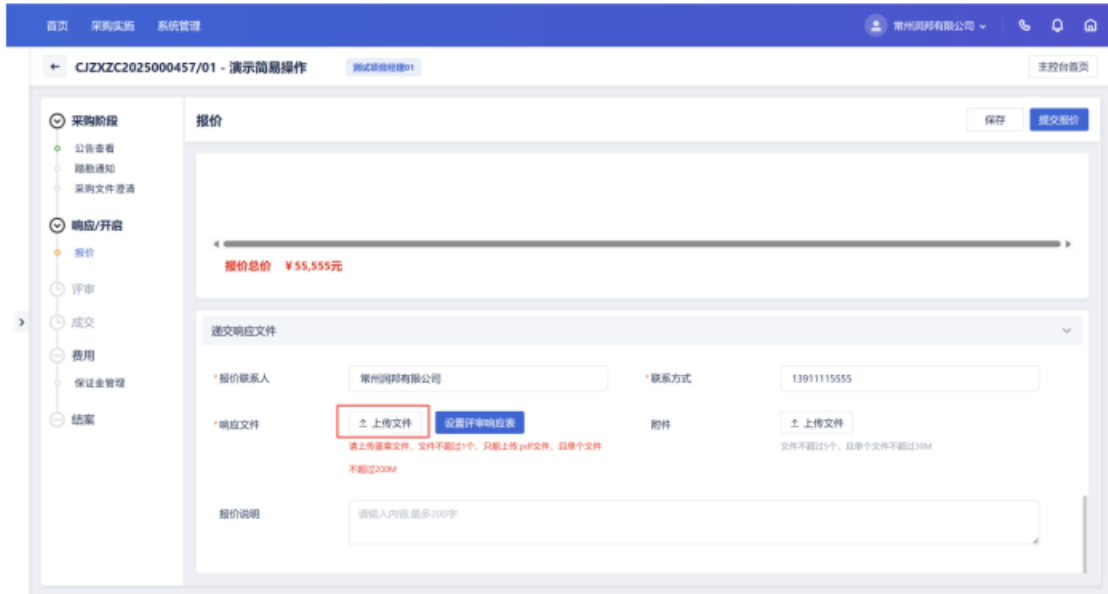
首页 采购实施 系统管理

常州润邦有限公司

← CJZXZC2025000457/01 - 演示简易操作 测试项目经理01

主控台首页

采购阶段

公告查看

踏勘通知

采购文件澄清

响应/开启

报价

评审

成交

费用

保证金管理

结案

报价

保存

提交报价

报价总价 ￥55,555元

递交响应文件

*报价联系人

常州润邦有限公司

*联系方式

13911115555

*响应文件

上传文件

设置评审响应表

请上传签章文件，文件不超过1个，只能上传.pdf文件，且单个文件不超过200M

附件

上传文件

文件不超过5个，且单个文件不超过30M

报价说明

请输入内容,最多200字